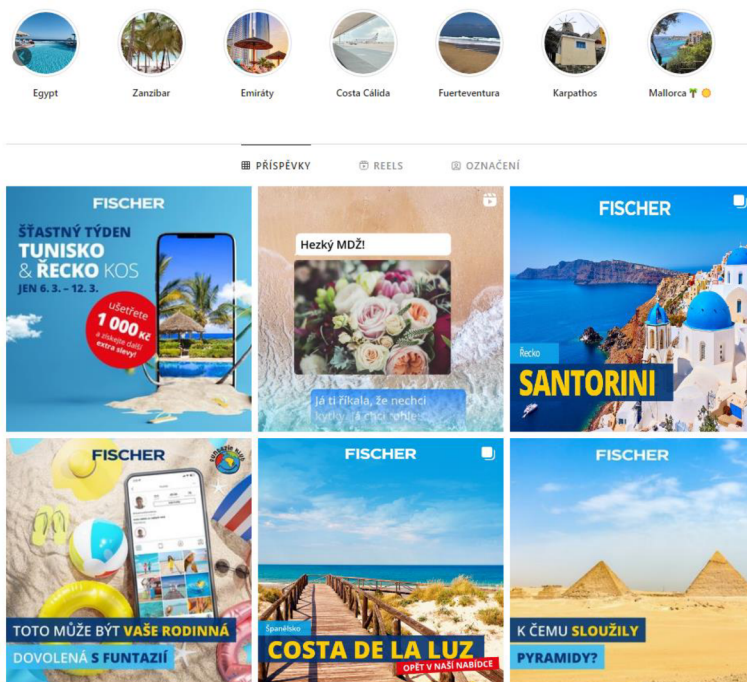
Egypt
Zanzibar
Emiráty
Costa Cálida
Fuerteventura
Karpathos
Mallorca 🌴🟡

PŘÍSPĚVKY
REELS
OZNAČENÍ

FISCHER
ŠŤASTNÝ TÝDEN
TUNISKO & ŘECKO KOS
JEN 6. 3. – 12. 3.
ušetřete 1 000 Kč a získejte další extra slevy!

Hezký MDŽ!
Já ti říkala, že nechci kytky. Já chci rohle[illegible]

FISCHER
Řecko
SANTORINI

FISCHER
TOTO MŮŽE BÝT VAŠE RODINNÁ
DOVOLENÁ S FUNTAZIÍ

FISCHER
Španělsko
COSTA DE LA LUZ
OPĚT V NAŠÍ NABÍDCE

FISCHER
K ČEMU SLOUŽILY
PYRAMIDY?